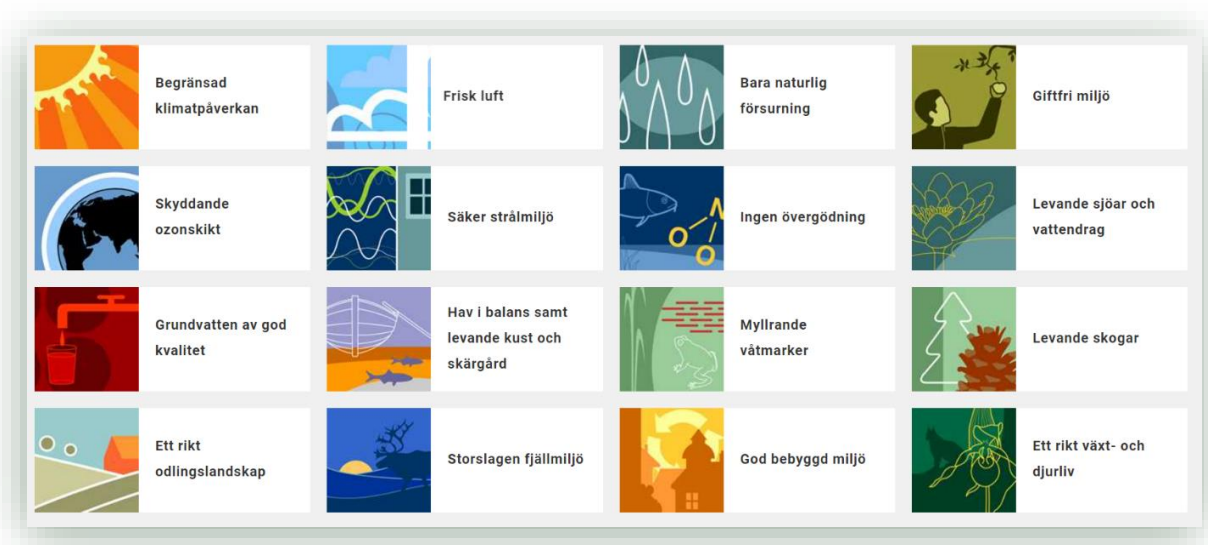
Begränsad klimatpåverkan

Frisk luft

Bara naturlig försurning

Giftfri miljö

Skyddande ozonskikt

Säker strålmiljö

Ingen övergödning

Levande sjöar och vattendrag

Grundvatten av god kvalitet

Hav i balans samt levande kust och skärgård

Myllrande våtmarker

Levande skogar

Ett rikt odlingslandskap

Storslagen fjällmiljö

God bebyggd miljö

Ett rikt växt- och djurliv